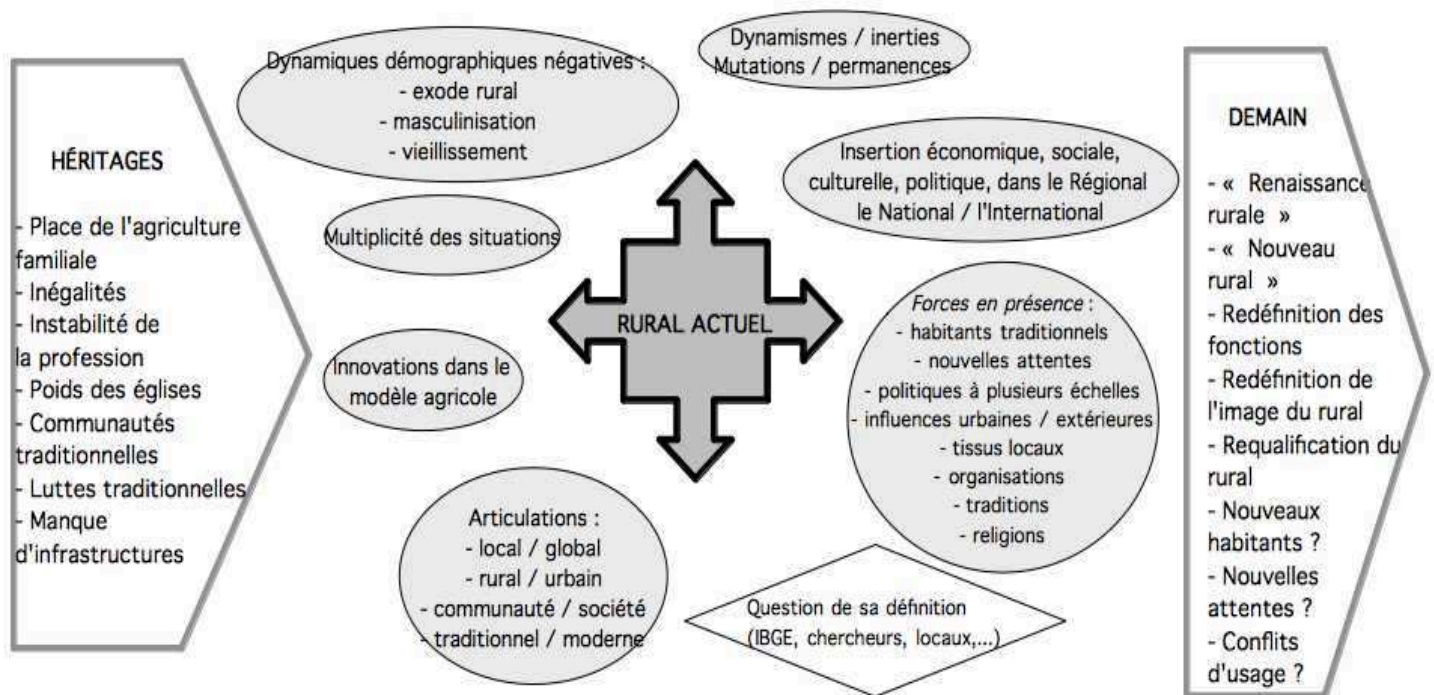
HÉRITAGES

- Place de l'agriculture familiale
- Inégalités
- Instabilité de la profession
- Poids des églises
- Communautés traditionnelles
- Luttes traditionnelles
- Manque d'infrastructures

Dynamiques démographiques négatives :
- exode rural
- masculinisation
- vieillissement

Dynamismes / inerties
Mutations / permanences

Insertion économique, sociale, culturelle, politique, dans le Régional le National / l'International

Multiplicité des situations

RURAL ACTUEL

Innovations dans le modèle agricole

Forces en présence :
- habitants traditionnels
- nouvelles attentes
- politiques à plusieurs échelles
- influences urbaines / extérieures
- tissus locaux
- organisations
- traditions
- religions

Articulations :
- local / global
- rural / urbain
- communauté / société
- traditionnel / moderne

Question de sa définition
(IBGE, chercheurs, locaux,...)

DEMAIN

- « Renaissance rurale »
- « Nouveau rural »
- Redéfinition des fonctions
- Redéfinition de l'image du rural
- Requalification du rural
- Nouveaux habitants ?
- Nouvelles attentes ?
- Conflits d'usage ?